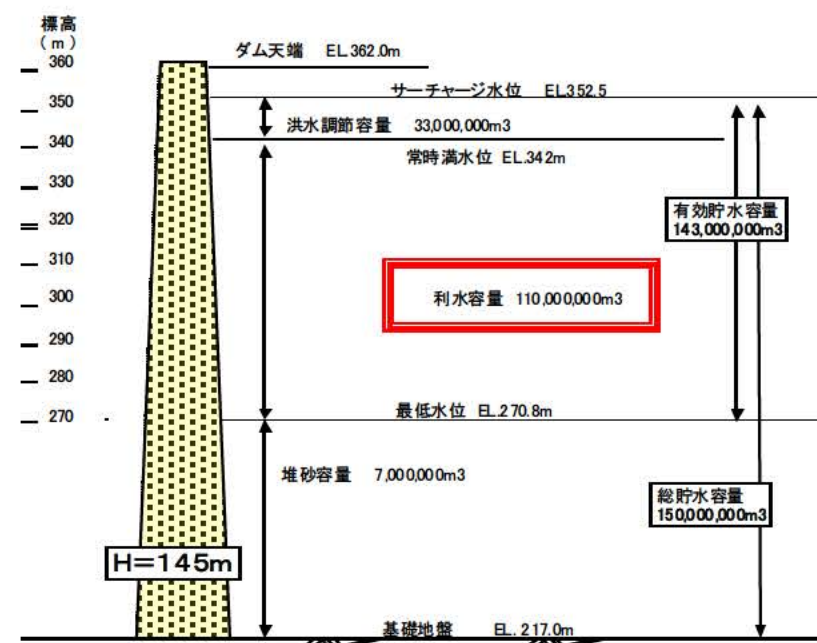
標高
(m)
360
350
340
330
320
310
300
290
280
270

ダム天端 EL.362.0m

サーチャージ水位 EL.352.5

洪水調節容量 33,000,000m3

常時満水位 EL.342m

有効貯水容量
143,000,000m3

利水容量 110,000,000m3

最低水位 EL.270.8m

堆砂容量 7,000,000m3

総貯水容量
150,000,000m3

H=145m

基礎地盤 EL.217.0m